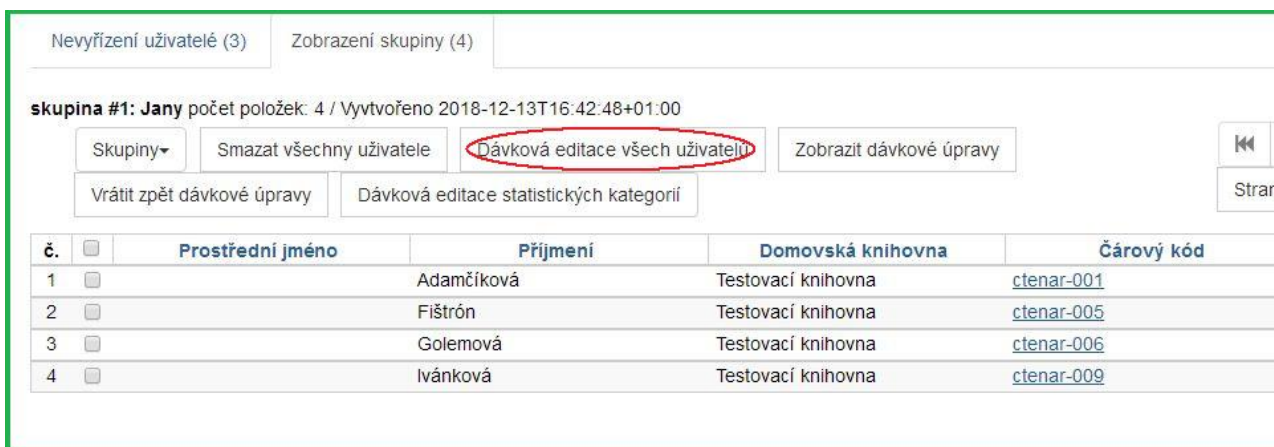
Nevyřízení uživatelé (3) Zobrazení skupiny (4)

**skupina #1: Jany** počet položek: 4 / Vyvtvořeno 2018-12-13T16:42:48+01:00

Skupiny▾ Smazat všechny uživatele Dávková editace všech uživatelů Zobrazit dávkové úpravy

Vrátit zpět dávkové úpravy Dávková editace statistických kategorií

Strar

| č. | | Prostřední jméno | Příjmení | Domovská knihovna | Čárový kód |
|---|---|---|---|---|---|
| 1 | | | Adamčíková | Testovací knihovna | ctenar-001 |
| 2 | | | Fištrón | Testovací knihovna | ctenar-005 |
| 3 | | | Golemová | Testovací knihovna | ctenar-006 |
| 4 | | | Ivánková | Testovací knihovna | ctenar-009 |